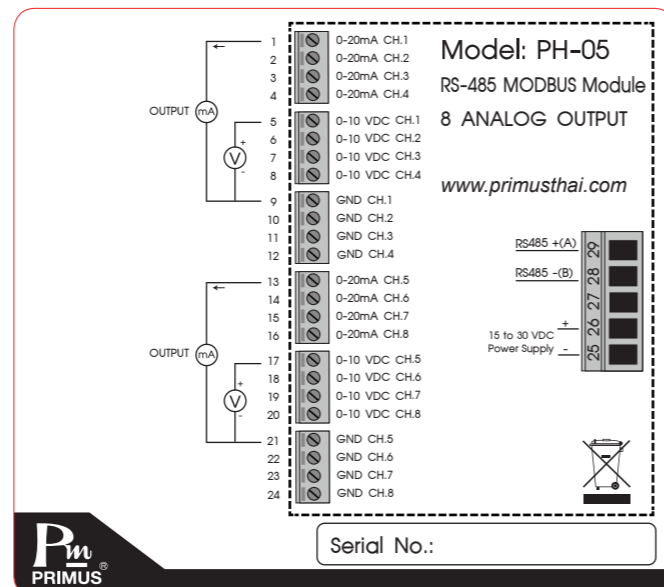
Model: PH-05

RS-485 MODBUS Module

8 ANALOG OUTPUT

www.primusthai.com

OUTPUT mA

V + -

1 0-20mA CH.1
2 0-20mA CH.2
3 0-20mA CH.3
4 0-20mA CH.4
5 0-10 VDC CH.1
6 0-10 VDC CH.2
7 0-10 VDC CH.3
8 0-10 VDC CH.4
9 GND CH.1
10 GND CH.2
11 GND CH.3
12 GND CH.4

OUTPUT mA

V + -

13 0-20mA CH.5
14 0-20mA CH.6
15 0-20mA CH.7
16 0-20mA CH.8
17 0-10 VDC CH.5
18 0-10 VDC CH.6
19 0-10 VDC CH.7
20 0-10 VDC CH.8
21 GND CH.5
22 GND CH.6
23 GND CH.7
24 GND CH.8

RS485 +(A) 29
RS485 -(B) 28
27
15 to 30 VDC + 26
Power Supply - 25

Pm PRIMUS ®

Serial No.: